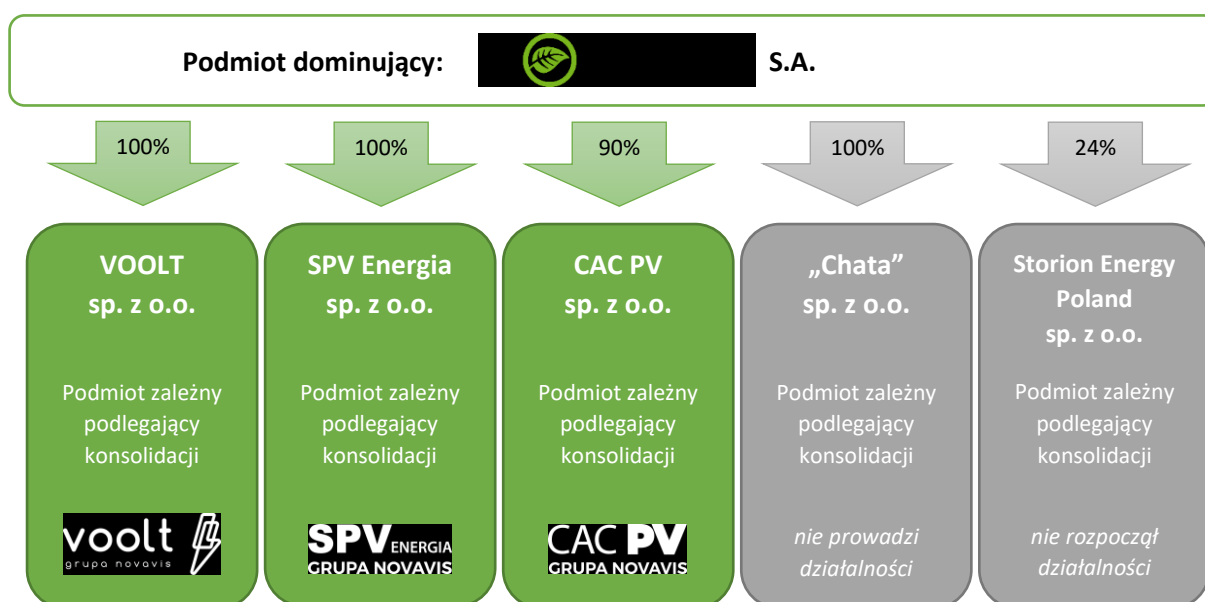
Podmiot dominujący: S.A.

100%

100%

90%

100%

24%

VOOLT sp. z o.o.

Podmiot zależny podlegający konsolidacji

voolt grupa novavis

SPV Energia sp. z o.o.

Podmiot zależny podlegający konsolidacji

SPV ENERGIA GRUPA NOVAVIS

CAC PV sp. z o.o.

Podmiot zależny podlegający konsolidacji

CAC PV GRUPA NOVAVIS

„Chata” sp. z o.o.

Podmiot zależny podlegający konsolidacji

nie prowadzi działalności

Storion Energy Poland sp. z o.o.

Podmiot zależny podlegający konsolidacji

nie rozpoczął działalności